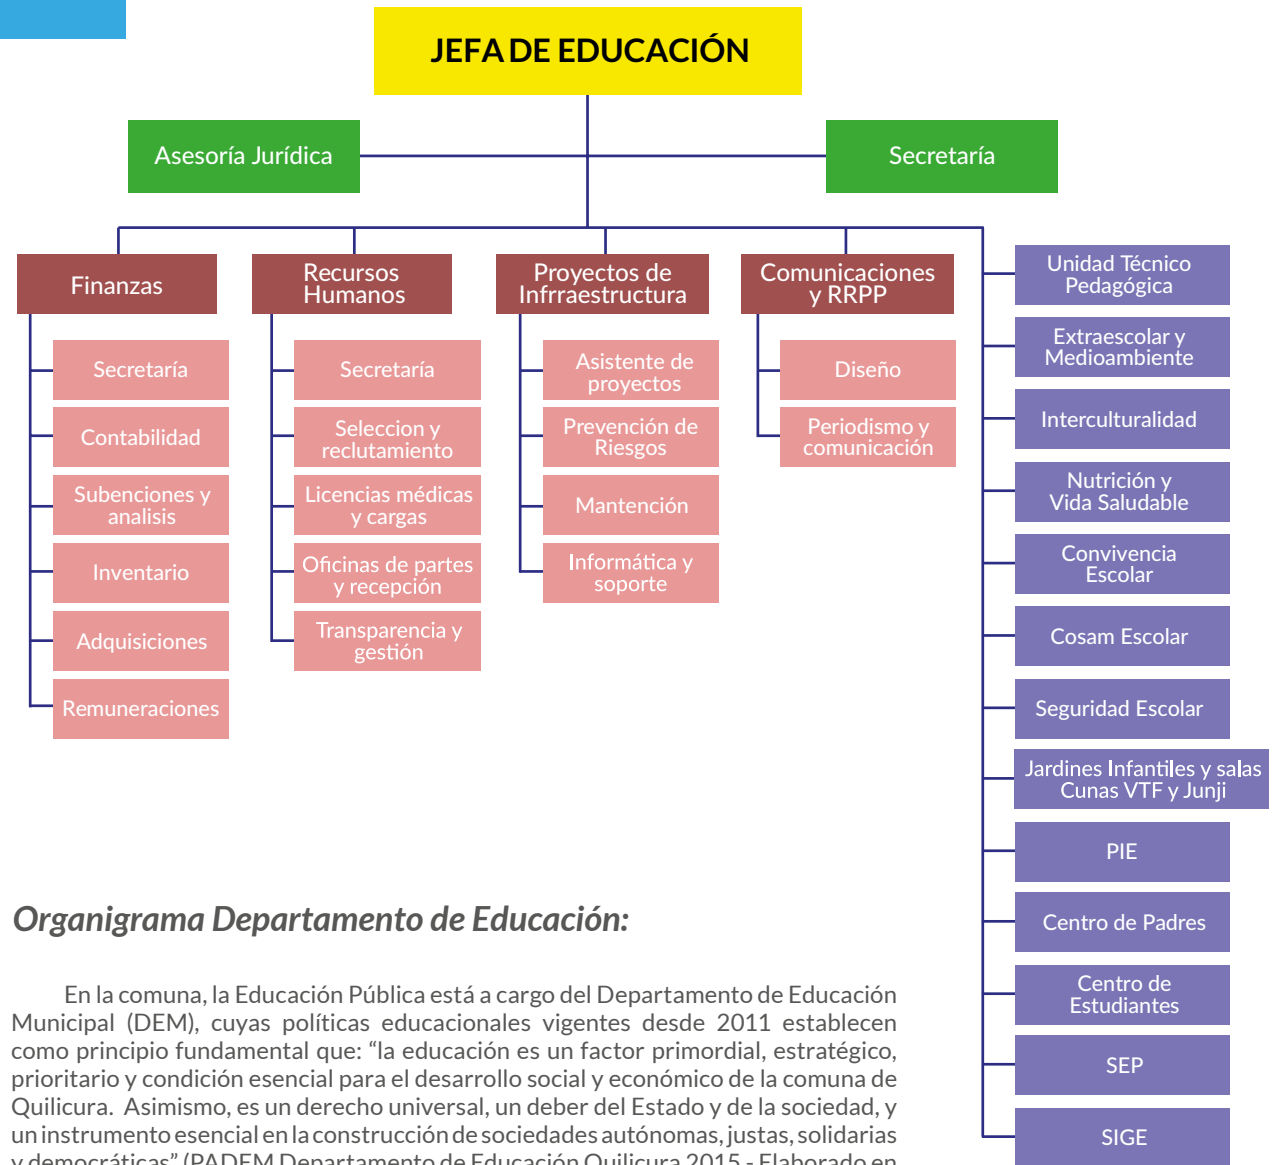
JEFA DE EDUCACIÓN

Asesoría Jurídica

Secretaría

Finanzas

Secretaría

Contabilidad

Subenciones y analisis

Inventario

Adquisiciones

Remuneraciones

Recursos Humanos

Secretaría

Seleccion y reclutamiento

Licencias médicas y cargas

Oficinas de partes y recepción

Transparencia y gestión

Proyectos de Infrraestructura

Asistente de proyectos

Prevención de Riesgos

Mantención

Informática y soporte

Comunicaciones y RRPP

Diseño

Periodismo y comunicación

Unidad Técnico Pedagógica

Extraescolar y Medioambiente

Interculturalidad

Nutrición y Vida Saludable

Convivencia Escolar

Cosam Escolar

Seguridad Escolar

Jardines Infantiles y salas Cunas VTF y Junji

PIE

Centro de Padres

Centro de Estudiantes

SEP

SIGE

Organigrama Departamento de Educación:

En la comuna, la Educación Pública está a cargo del Departamento de Educación Municipal (DEM), cuyas políticas educacionales vigentes desde 2011 establecen como principio fundamental que: “la educación es un factor primordial, estratégico, prioritario y condición esencial para el desarrollo social y económico de la comuna de Quilicura. Asimismo, es un derecho universal, un deber del Estado y de la sociedad, y un instrumento esencial en la construcción de sociedades autónomas, justas, solidarias y democráticas” (PADEM Departamento de Educación Quilicura 2015 - Elaborado en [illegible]